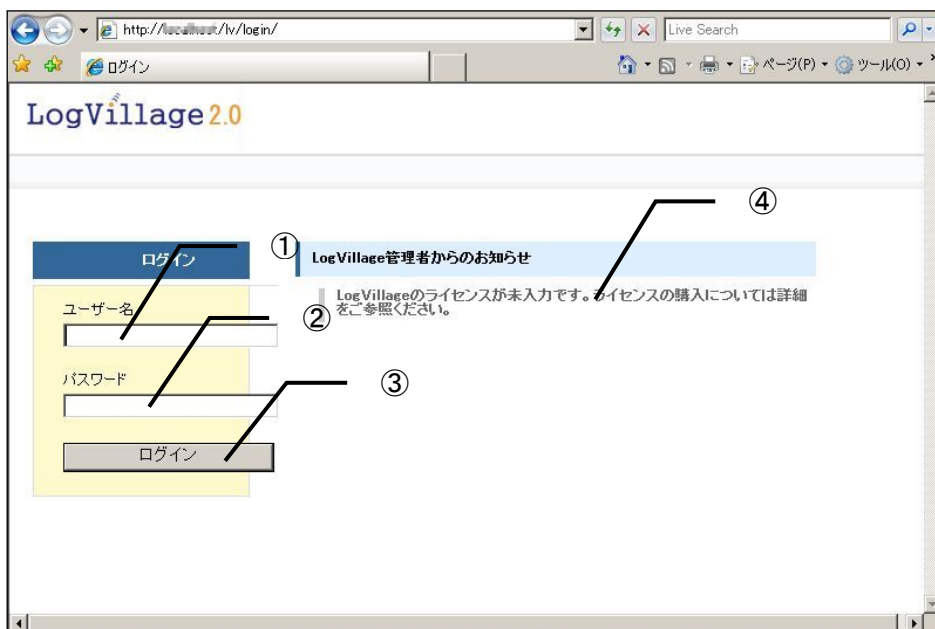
http://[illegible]/lv/login/

Live Search

ログイン

ページ(P) ツール(O)

LogVillage 2.0

④

ログイン

①

LogVillage管理者からのお知らせ

LogVillageのライセンスが未入力です。ライセンスの購入については詳細をご参照ください。

ユーザー名

②

パスワード

③

ログイン